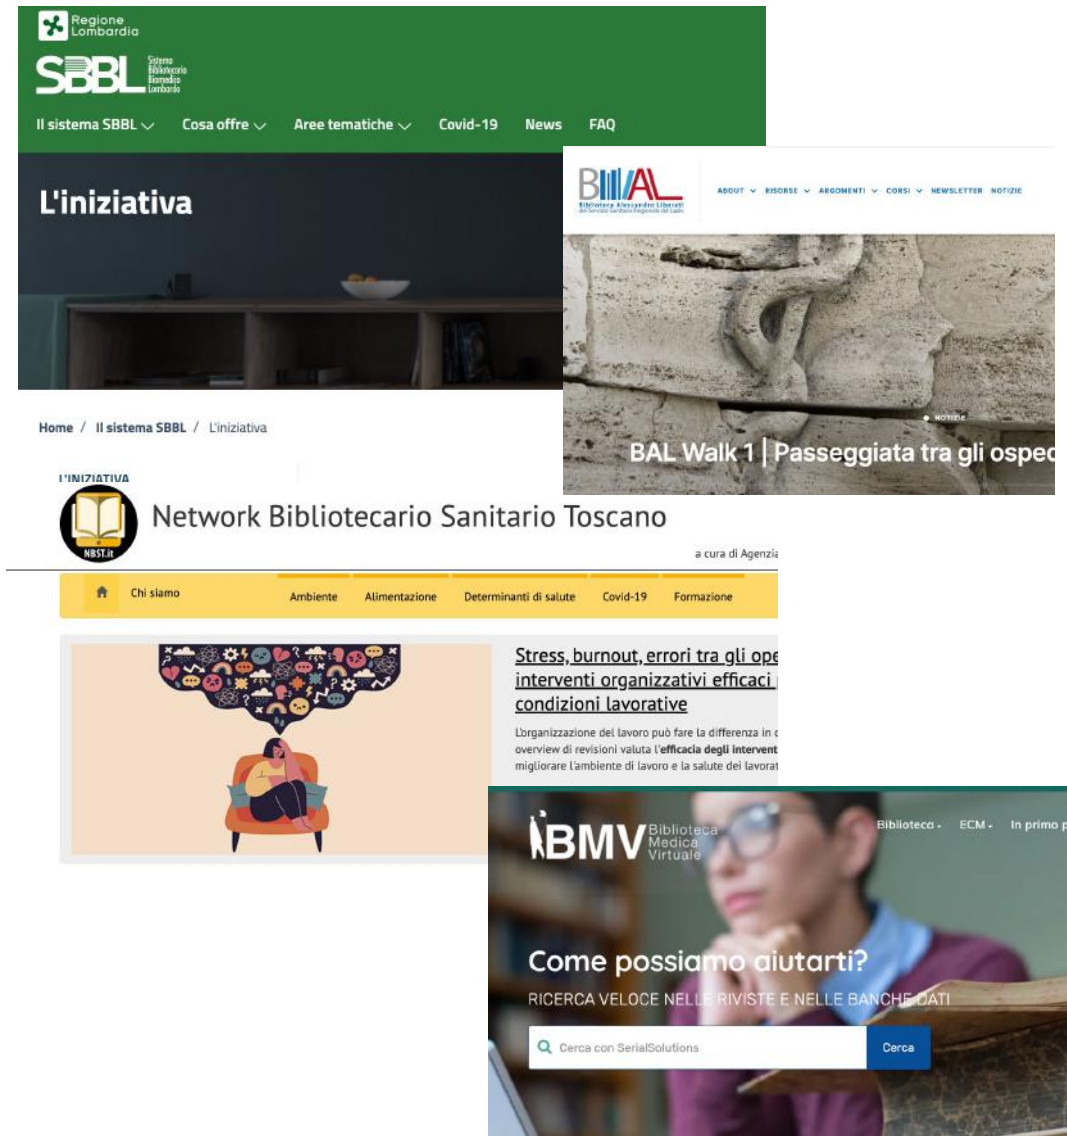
Regione Lombardia

SBBL Sistema Bibliotecario Biomedico Lombardo

Il sistema SBBL Cosa offre Aree tematiche Covid-19 News FAQ

L'iniziativa

Home / Il sistema SBBL / L'iniziativa

L'INIZIATIVA

BAL Biblioteca Alessandro Liberati del Servizio Sanitario Regionale del Lazio

ABOUT RISORSE ARGOMENTI CORSI NEWSLETTER NOTIZIE

NOTIZIE

BAL Walk 1 | Passeggiata tra gli ospec

NBST.it

Network Bibliotecario Sanitario Toscano

a cura di Agenzia

Chi siamo Ambiente Alimentazione Determinanti di salute Covid-19 Formazione

Stress, burnout, errori tra gli ope interventi organizzativi efficaci condizioni lavorative

L'organizzazione del lavoro può fare la differenza in c overview di revisioni valuta l'**efficacia degli intervent** migliorare l'ambiente di lavoro e la salute dei lavorat

BMV Biblioteca Medica Virtuale

Biblioteca ECM In primo p

Come possiamo aiutarti?

RICERCA VELOCE NELLE RIVISTE E NELLE BANCHE DATI

Cerca con SerialSolutions

Cerca